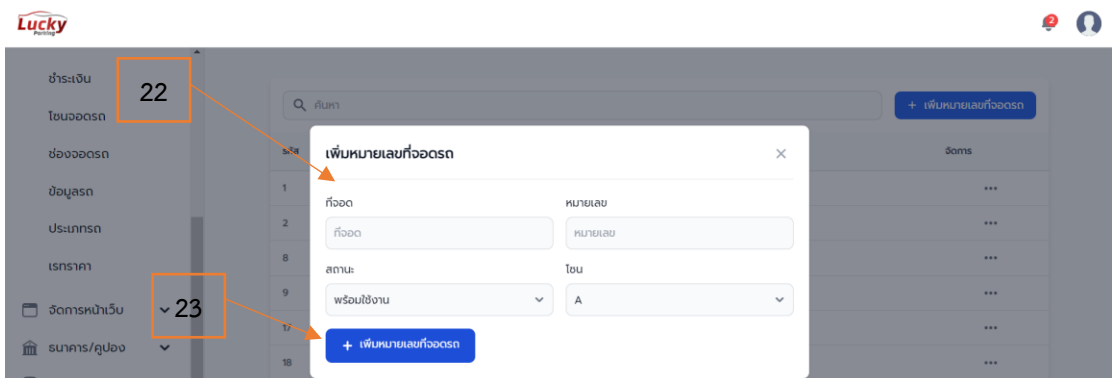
Lucky Parking

2

ชำระเงิน
โซนจอดรถ
ช่องจอดรถ
ข้อมูลรถ
ประเภทรถ
เรทราคา
จัดการหน้าเว็บ
ธนาคาร/คูปอง

22

23

ค้นหา

+ เพิ่มหมายเลขที่จอดรถ

รหัส

จัดการ

1
2
8
9
17
18

เพิ่มหมายเลขที่จอดรถ

×

ที่จอด
ที่จอด

หมายเลข
หมายเลข

สถานะ
พร้อมใช้งาน

โซน
A

+ เพิ่มหมายเลขที่จอดรถ